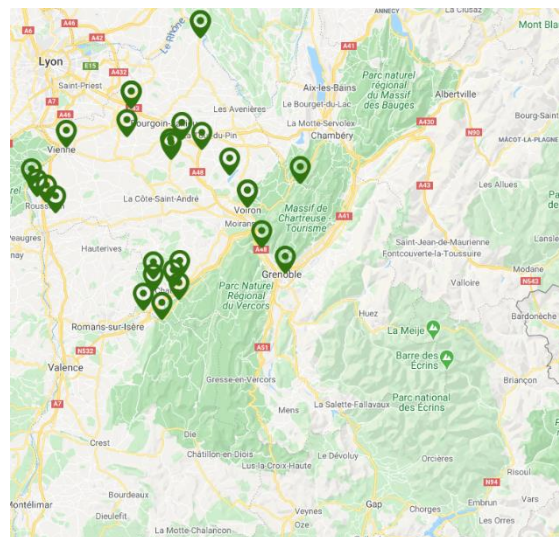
A46
A6
A42
Le Rhône
ANNECY
La Clusaz
Mont Bla
Lyon
E15
A41
Aix-les-Bains
Parc naturel régional du Massif des Bauges
Albertville
Saint-Priest
A432
Le Bourget-du-Lac
A7
A46
Les Avenières
La Motte-Servolex
A430
Bourgoin-Jallieu
Le Pont-de-Beauvoisin
Chambéry
N90
Vienne
MÂCOT-LA-PLAGNE
A48
A43
Les Allues
La Côte-Saint-André
Voiron
Massif de Chartreuse Tourisme
Roussillon
A41
Beaurepaire
Hauterives
Moirans
Saint-Jean-de-Maurienne
Lansle
Fontcouverte-la-Toussuire
A48
Grenoble
Modane
Valloire
N543
Parc Naturel Régional du Vercors
Huez
Bardonèche
Romans-sur-Isère
La Meije
N532
Barre des Écrins
Valence
A51
Briançon
Gresse-en-Vercors
A7
Parc national des Écrins
Mens
La Salette-Fallavaux
Crest
Die
Le Dévoluy
Orcières
Châtillon-en-Diois
Lus-la-Croix-Haute
Risoul
N94
Bourdeaux
Embrun
Montélimar
Dieulefit
Veynes
Gap
Chorges
Les Orres
Oze
La Motte-Chalancon